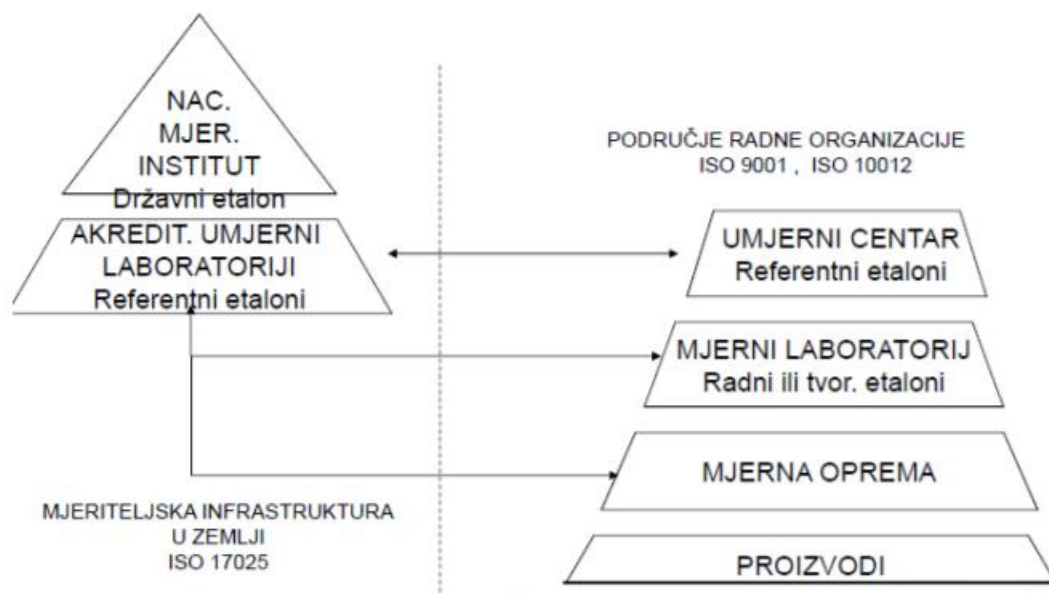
NAC.
MJER.
INSTITUT
Državni etalon

AKREDIT. UMJERNI
LABORATORIJI
Referentni etaloni

PODRUČJE RADNE ORGANIZACIJE
ISO 9001 , ISO 10012

UMJERNI CENTAR
Referentni etaloni

MJERNI LABORATORIJ
Radni ili tvor. etaloni

MJERNA OPREMA

MJERITELJSKA INFRASTRUKTURA
U ZEMLJI
ISO 17025

PROIZVODI